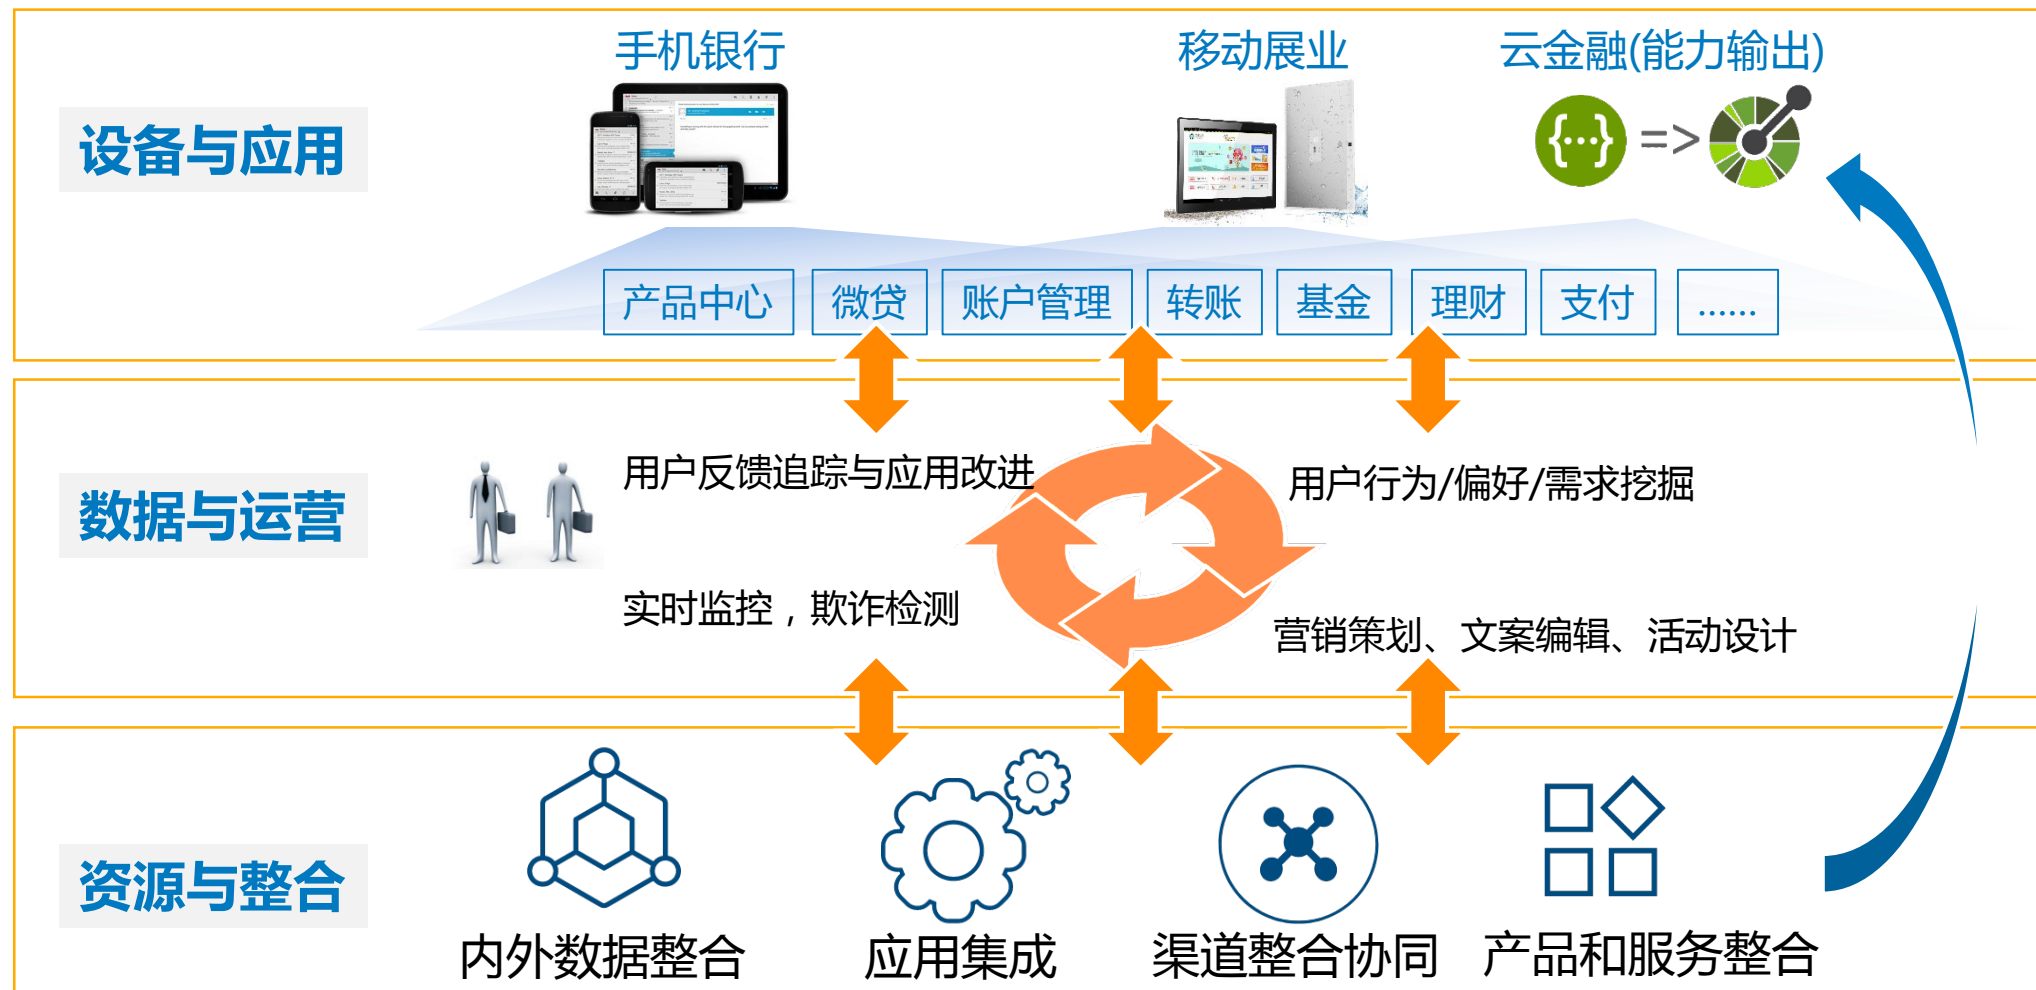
手机银行

移动展业

云金融(能力输出)

设备与应用

{...} =>

产品中心

微贷

账户管理

转账

基金

理财

支付

......

数据与运营

用户反馈追踪与应用改进

用户行为/偏好/需求挖掘

实时监控，欺诈检测

营销策划、文案编辑、活动设计

资源与整合

内外数据整合

应用集成

渠道整合协同

产品和服务整合